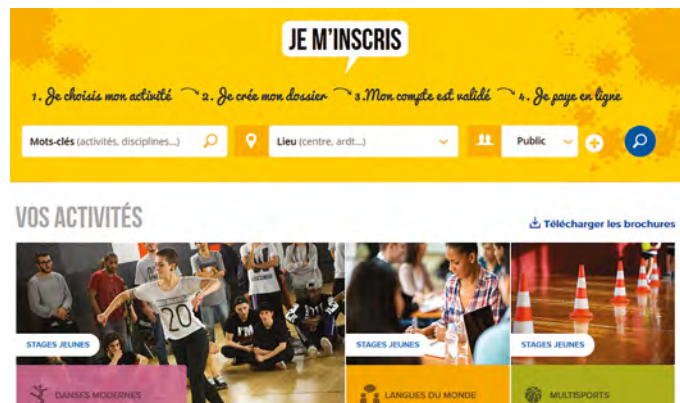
JE M'INSCRIS

1. Je choisis mon activité 2. Je crée mon dossier 3. Mon compte est validé 4. Je paye en ligne

Mots-clés (activités, disciplines...)

Lieu (centre, ardt...)

Public

VOS ACTIVITÉS

Télécharger les brochures

20

STAGES JEUNES

DANSES MODERNES

STAGES JEUNES

LANGUES DU MONDE

STAGES JEUNES

MULTISPORTS